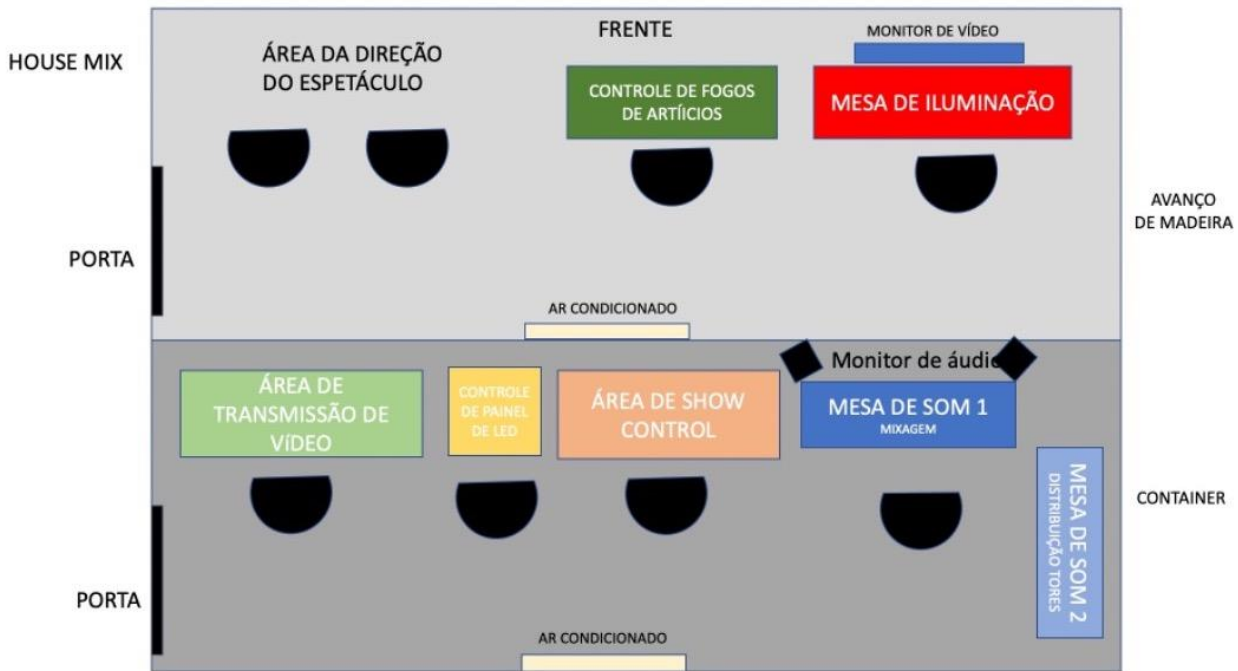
HOUSE MIX

FRENTE

ÁREA DA DIREÇÃO DO ESPETÁCULO

CONTROLE DE FOGOS DE ARTÍICIOS

MONITOR DE VÍDEO

MESA DE ILUMINAÇÃO

AVANÇO DE MADEIRA

PORTA

AR CONDICIONADO

Monitor de áudio

ÁREA DE TRANSMISSÃO DE VíDEO

CONTROLE DE PAINEL DE LED

ÁREA DE SHOW CONTROL

MESA DE SOM 1
MIXAGEM

MESA DE SOM 2
DISTRIBUIÇÃO TORES

CONTAINER

PORTA

AR CONDICIONADO